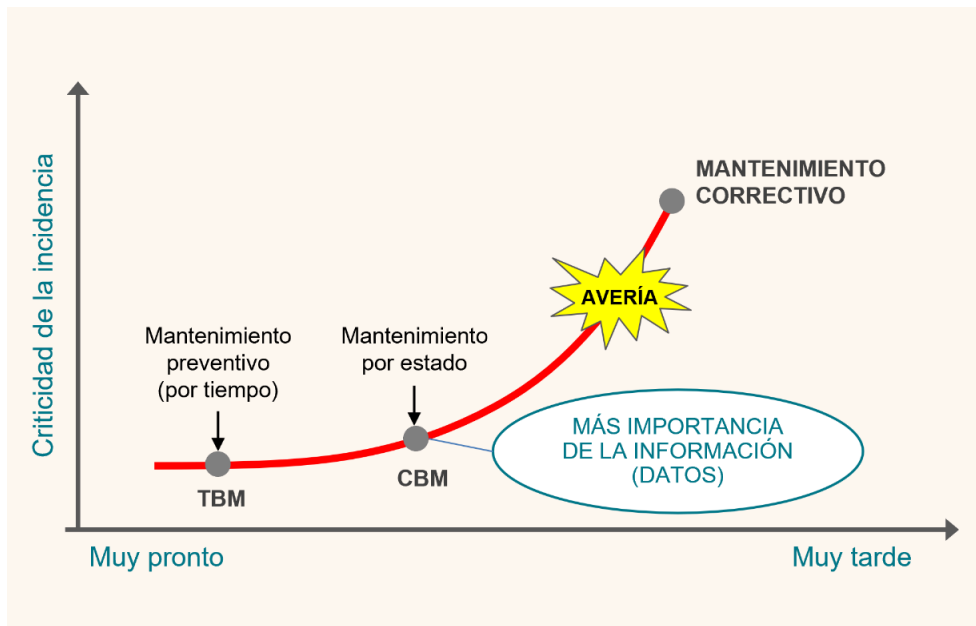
Criticidad de la incidencia

MANTENIMIENTO CORRECTIVO

AVERÍA

Mantenimiento preventivo (por tiempo)

Mantenimiento por estado

MÁS IMPORTANCIA DE LA INFORMACIÓN (DATOS)

TBM

CBM

Muy pronto

Muy tarde